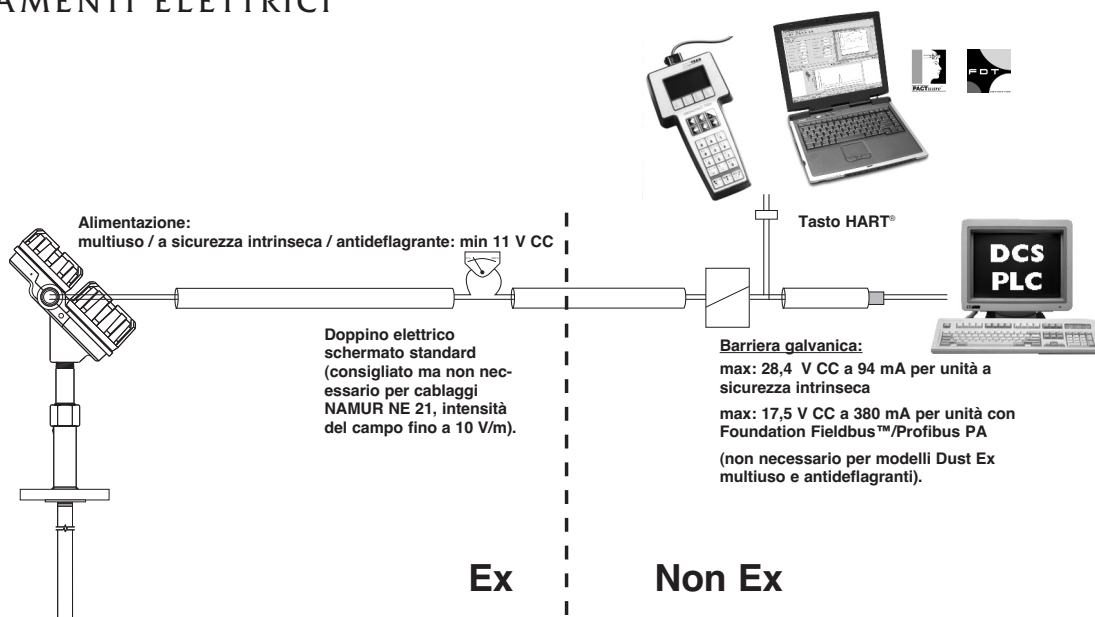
AMENTI ELETTRICI

Alimentazione:
multiuso / a sicurezza intrinseca / antideflagrante: min 11 V CC

Tasto HART®

DCS
PLC

Doppino elettrico schermato standard (consigliato ma non necessario per cablaggi NAMUR NE 21, intensità del campo fino a 10 V/m).

Barriera galvanica:
max: 28,4 V CC a 94 mA per unità a sicurezza intrinseca

max: 17,5 V CC a 380 mA per unità con Foundation Fieldbus™/Profibus PA

(non necessario per modelli Dust Ex multiuso e antideflagranti).

Ex

Non Ex